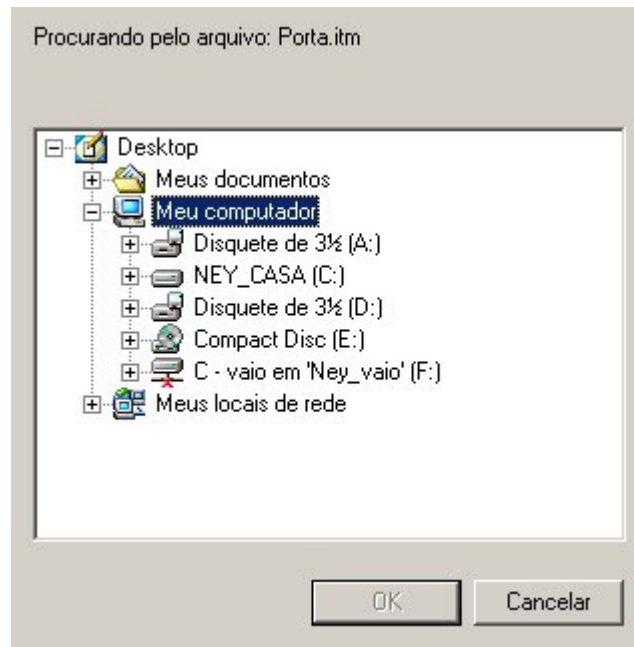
Procurando pelo arquivo: Porta.itm

Desktop
Meus documentos
Meu computador
Disquete de 3½ (A:)
NEY_CASA (C:)
Disquete de 3½ (D:)
Compact Disc (E:)
C - vaio em 'Ney_vaio' (F:)
Meus locais de rede

OK
Cancelar